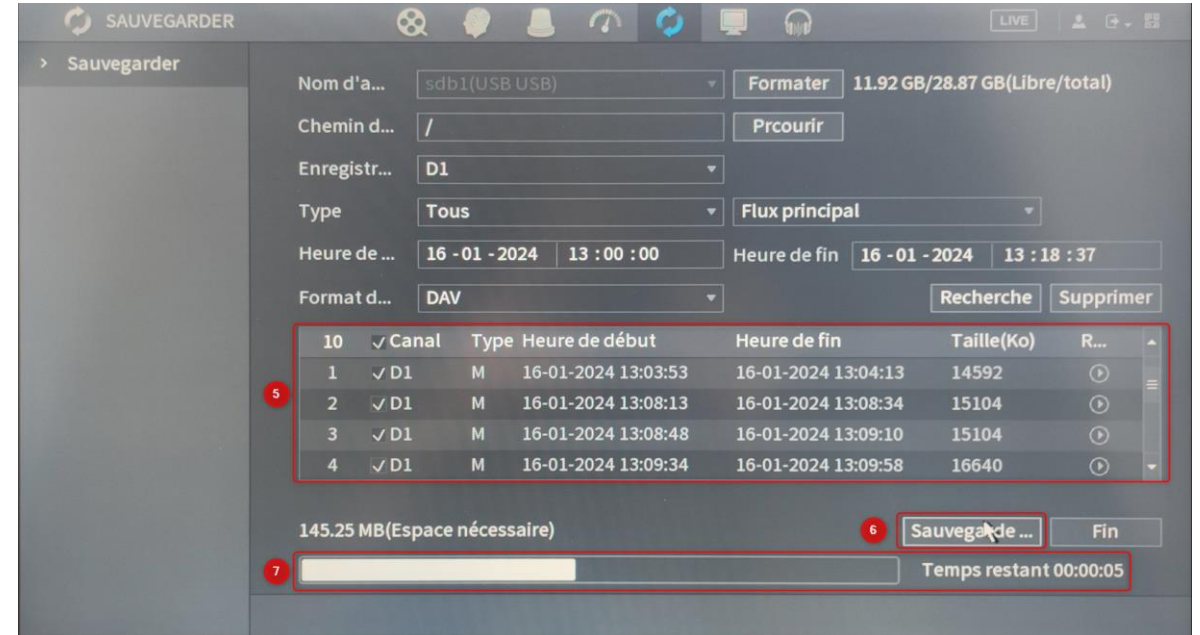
SAUVEGARDER

LIVE

Sauvegarder

Nom d'a... sdb1(USB USB) Formater 11.92 GB/28.87 GB(Libre/total)

Chemin d... / Prcourir

Enregistr... D1

Type Tous Flux principal

Heure de ... 16 - 01 - 2024 13 : 00 : 00 Heure de fin 16 - 01 - 2024 13 : 18 : 37

Format d... DAV Recherche Supprimer

5

| 10 | ✓Canal | Type | Heure de début | Heure de fin | Taille(Ko) | R... |
|---|---|---|---|---|---|---|
| 1 | ✓D1 | M | 16-01-2024 13:03:53 | 16-01-2024 13:04:13 | 14592 | |
| 2 | ✓D1 | M | 16-01-2024 13:08:13 | 16-01-2024 13:08:34 | 15104 | |
| 3 | ✓D1 | M | 16-01-2024 13:08:48 | 16-01-2024 13:09:10 | 15104 | |
| 4 | ✓D1 | M | 16-01-2024 13:09:34 | 16-01-2024 13:09:58 | 16640 | |

145.25 MB(Espace nécessaire)

6 Sauvegarde ... Fin

7 Temps restant 00:00:05